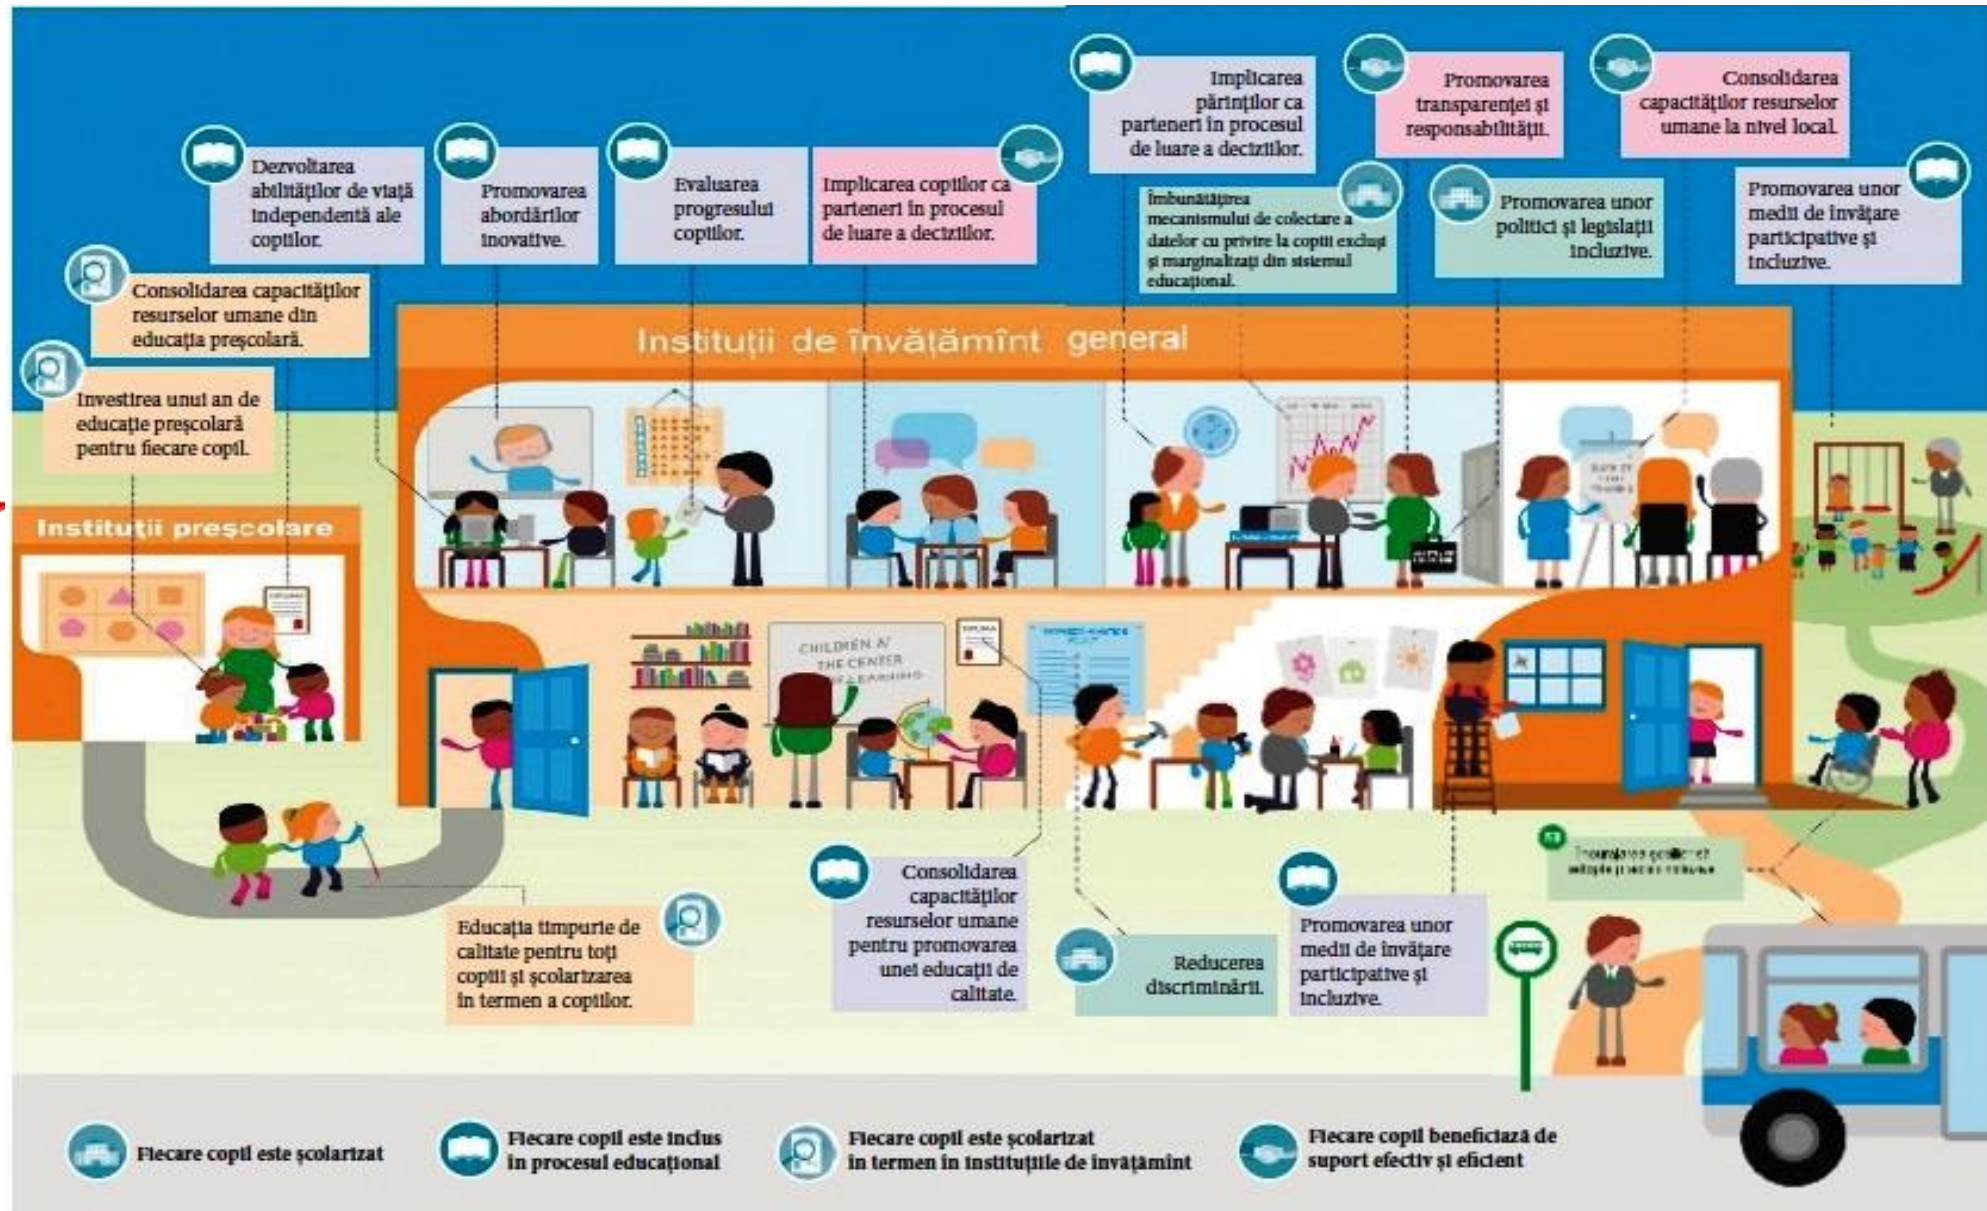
Implicarea părinților ca parteneri în procesul de luare a deciziilor.

Promovarea transparenței și responsabilității.

Consolidarea capacităților resurselor umane la nivel local.

Dezvoltarea abilităților de viață independentă ale copiilor.

Promovarea abordărilor inovative.

Evaluarea progresului copiilor.

Implicarea copiilor ca parteneri în procesul de luare a deciziilor.

Îmbunătățirea mecanismului de colectare a datelor cu privire la copiii excluși și marginalizați din sistemul educațional.

Promovarea unor politici și legislații incluzive.

Promovarea unor medii de învățare participative și incluzive.

Consolidarea capacităților resurselor umane din educația preșcolară.

Investirea unui an de educație preșcolară pentru fiecare copil.

Instituții de învățămînt general

Instituții preșcolare

CHILDREN AT THE CENTER OF LEARNING

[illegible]

Educația timpurie de calitate pentru toți copiii și școlarizarea în termen a copiilor.

Consolidarea capacităților resurselor umane pentru promovarea unei educații de calitate.

Reducerea discriminării.

Promovarea unor medii de învățare participative și incluzive.

Flecare copil este școlarizat

Flecare copil este inclus în procesul educațional

Flecare copil este școlarizat în termen în instituțiile de învățămînt

Flecare copil beneficiază de suport efectiv și eficient